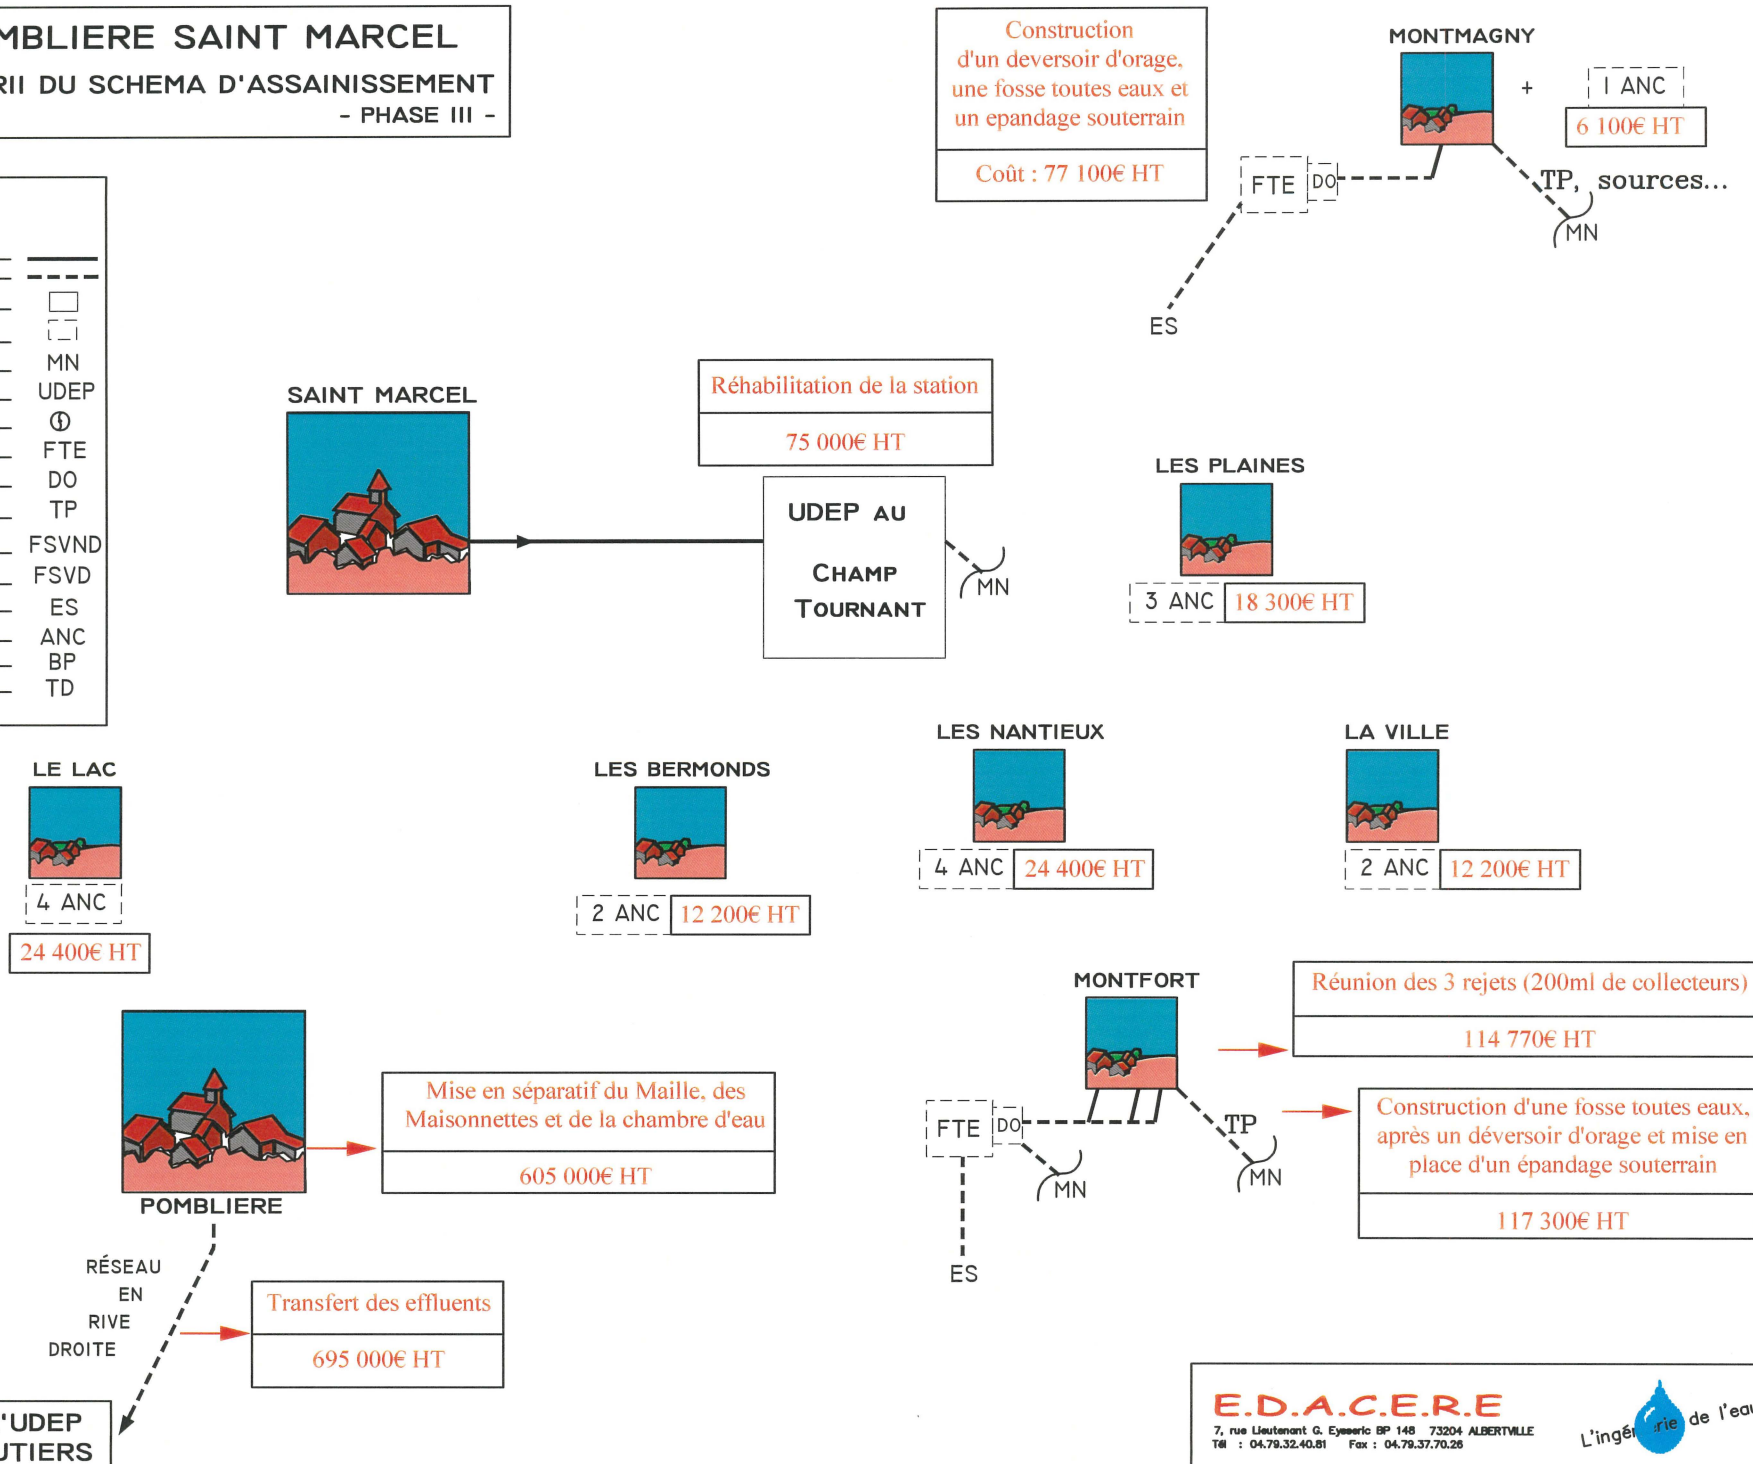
MBLIERE SAINT MARCEL
RII DU SCHEMA D'ASSAINISSEMENT
- PHASE III -

MN
UDEP
FTE
DO
TP
FSVND
FSVD
ES
ANC
BP
TD

Construction d'un deversoir d'orage, une fosse toutes eaux et un epandage souterrain

Coût : 77 100€ HT

MONTMAGNY
+
1 ANC
6 100€ HT
FTE
DO
TP, sources...
MN
ES

SAINT MARCEL

Réhabilitation de la station

75 000€ HT

UDEP AU CHAMP TOURNANT
MN

LES PLAINES
3 ANC
18 300€ HT

LES NANTIEUX
4 ANC
24 400€ HT

LA VILLE
2 ANC
12 200€ HT

LE LAC
4 ANC
24 400€ HT

LES BERMONDS
2 ANC
12 200€ HT

MONTFORT

Réunion des 3 rejets (200ml de collecteurs)

114 770€ HT

Construction d'une fosse toutes eaux, après un déversoir d'orage et mise en place d'un épandage souterrain

117 300€ HT

FTE
DO
TP
MN
MN
ES

POMBLIERE

Mise en séparatif du Maille, des Maisonnettes et de la chambre d'eau

605 000€ HT

RÉSEAU EN RIVE DROITE

Transfert des effluents

695 000€ HT

'UDEP
UTIERS

E.D.A.C.E.R.E
7, rue Lieutenant G. Eysseric BP 148 73204 ALBERTVILLE
Tél : 04.79.32.40.81 Fax : 04.79.37.70.26
L'ingénierie de l'eau